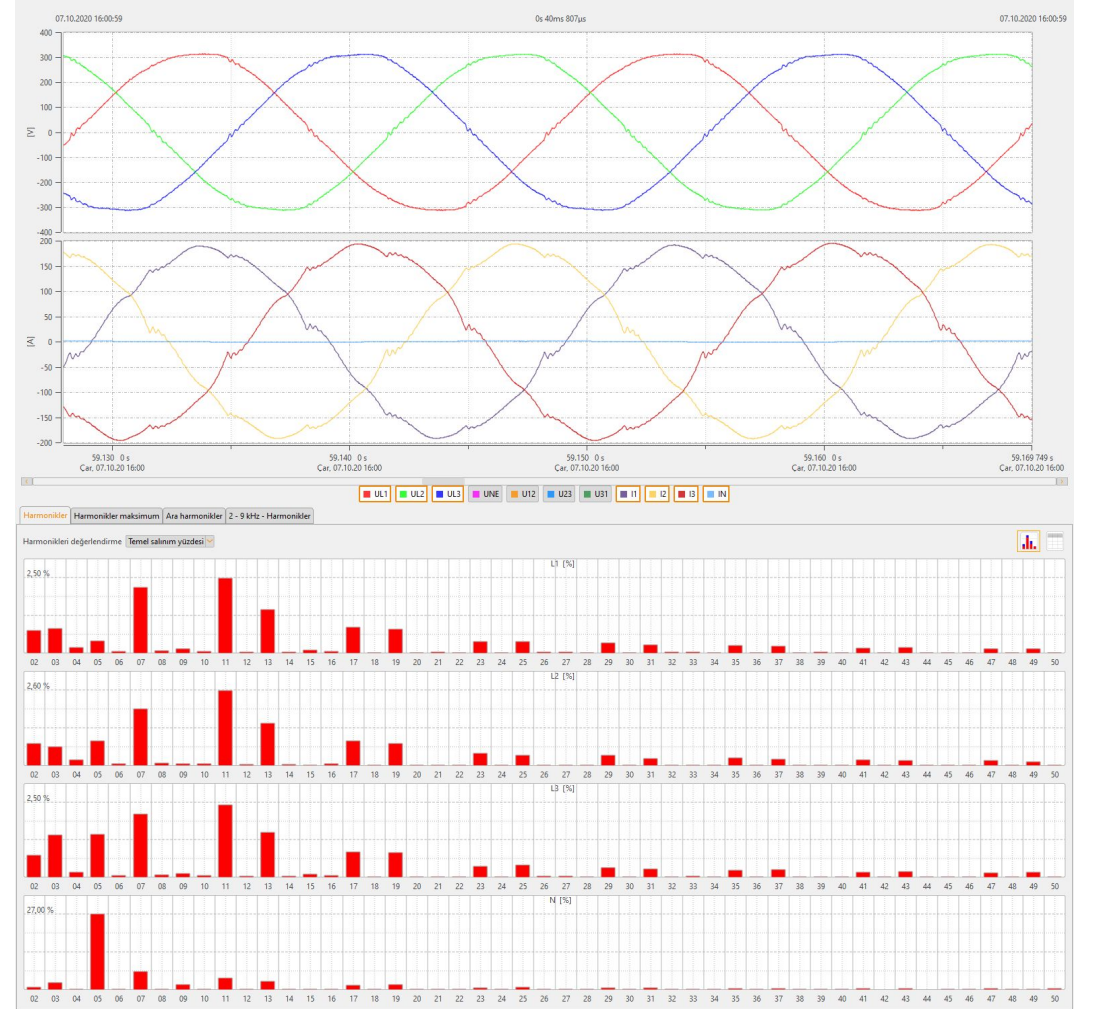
07.10.2020 16:00:59 0s 40ms 807µs 07.10.2020 16:00:59

400
300
200
100
0
-100
-200
-300
-400
[V]

200
150
100
50
0
-50
-100
-150
-200
[A]

59.130 0 s
Çar, 07.10.20 16:00
59.140 0 s
Çar, 07.10.20 16:00
59.150 0 s
Çar, 07.10.20 16:00
59.160 0 s
Çar, 07.10.20 16:00
59.169 749 s
Çar, 07.10.20 16:00

UL1 UL2 UL3 UNE U12 U23 U31 I1 I2 I3 IN

Harmonikler | Harmonikler maksimum | Ara harmonikler | 2 - 9 kHz - Harmonikler

Harmonikleri değerlendirme Temel salınım yüzdesi

L1 [%]
2,50 %
02 03 04 05 06 07 08 09 10 11 12 13 14 15 16 17 18 19 20 21 22 23 24 25 26 27 28 29 30 31 32 33 34 35 36 37 38 39 40 41 42 43 44 45 46 47 48 49 50

L2 [%]
2,60 %
02 03 04 05 06 07 08 09 10 11 12 13 14 15 16 17 18 19 20 21 22 23 24 25 26 27 28 29 30 31 32 33 34 35 36 37 38 39 40 41 42 43 44 45 46 47 48 49 50

L3 [%]
2,50 %
02 03 04 05 06 07 08 09 10 11 12 13 14 15 16 17 18 19 20 21 22 23 24 25 26 27 28 29 30 31 32 33 34 35 36 37 38 39 40 41 42 43 44 45 46 47 48 49 50

N [%]
27,00 %
02 03 04 05 06 07 08 09 10 11 12 13 14 15 16 17 18 19 20 21 22 23 24 25 26 27 28 29 30 31 32 33 34 35 36 37 38 39 40 41 42 43 44 45 46 47 48 49 50